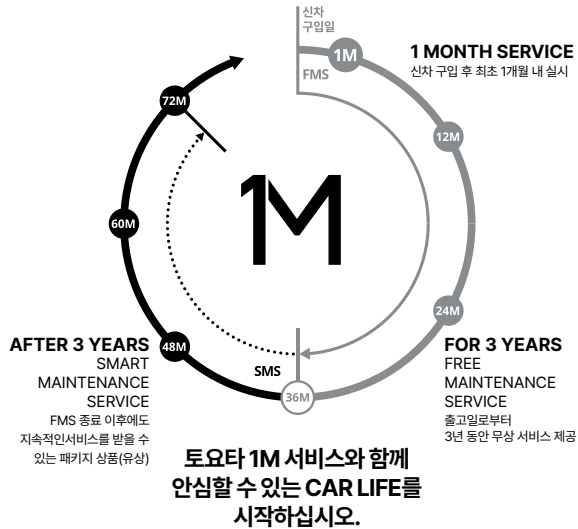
신차
구입일

FMS

1M

1 MONTH SERVICE
신차 구입 후 최초 1개월 내 실시

72M

12M

60M

1M

24M

48M

AFTER 3 YEARS
SMART
MAINTENANCE
SERVICE
FMS 종료 이후에도
지속적인서비스를 받을 수
있는 패키지 상품(유상)

SMS

36M

FOR 3 YEARS
FREE
MAINTENANCE
SERVICE
출고일로부터
3년 동안 무상 서비스 제공

토요타 1M 서비스와 함께
안심할 수 있는 CAR LIFE를
시작하십시오.